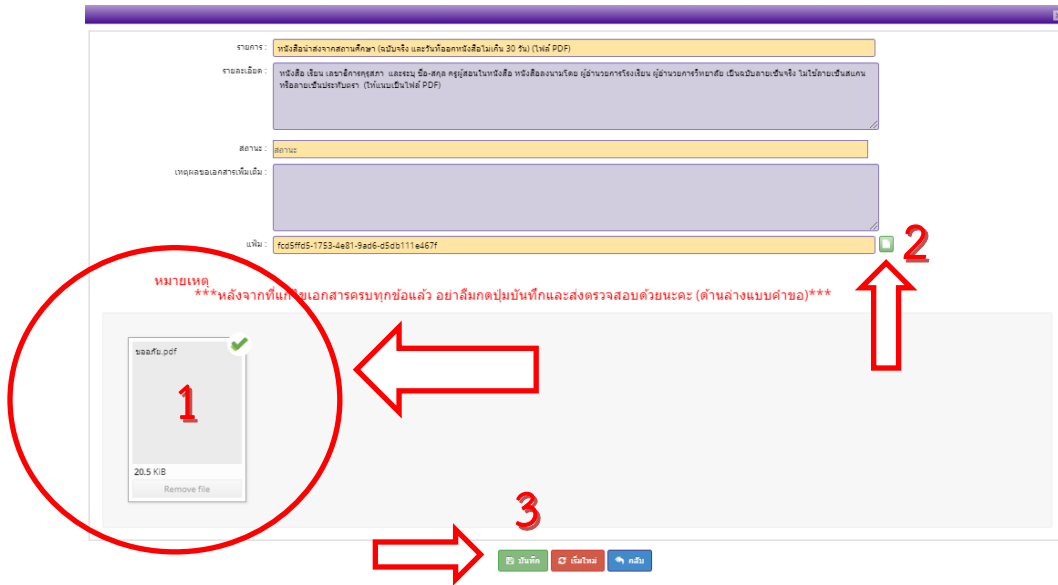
รายการ : หนังสือนำส่งจากสถานศึกษา (ฉบับจริง และวันที่ออกหนังสือไม่เกิน 30 วัน) (ไฟล์ PDF)

รายละเอียด : หนังสือ เรียน เลขาธิการคุรุสภา และระบุ ชื่อ-สกุล ครูผู้สอนในหนังสือ หนังสือลงนามโดย ผู้อำนวยการโรงเรียน ผู้อำนวยการวิทยาลัย เป็นฉบับลายเซ็นจริง ไม่ใช้ลายเซ็นสแกน หรือลายเซ็นประทับตรา (ให้แนบเป็นไฟล์ PDF)

สถานะ : สถานะ

เหตุผลขอเอกสารเพิ่มเติม :

แฟ้ม : fcd5ffd5-1753-4e81-9ad6-d5db111e467f

2

หมายเหตุ
***หลังจากที่แก้ไขเอกสารครบทุกข้อแล้ว อย่าลืมกดปุ่มบันทึกและส่งตรวจสอบด้วยนะคะ (ด้านล่างแบบคำขอ)***

ขออภัย.pdf

1

20.5 KiB

Remove file

3

บันทึก เริ่มใหม่ กลับ